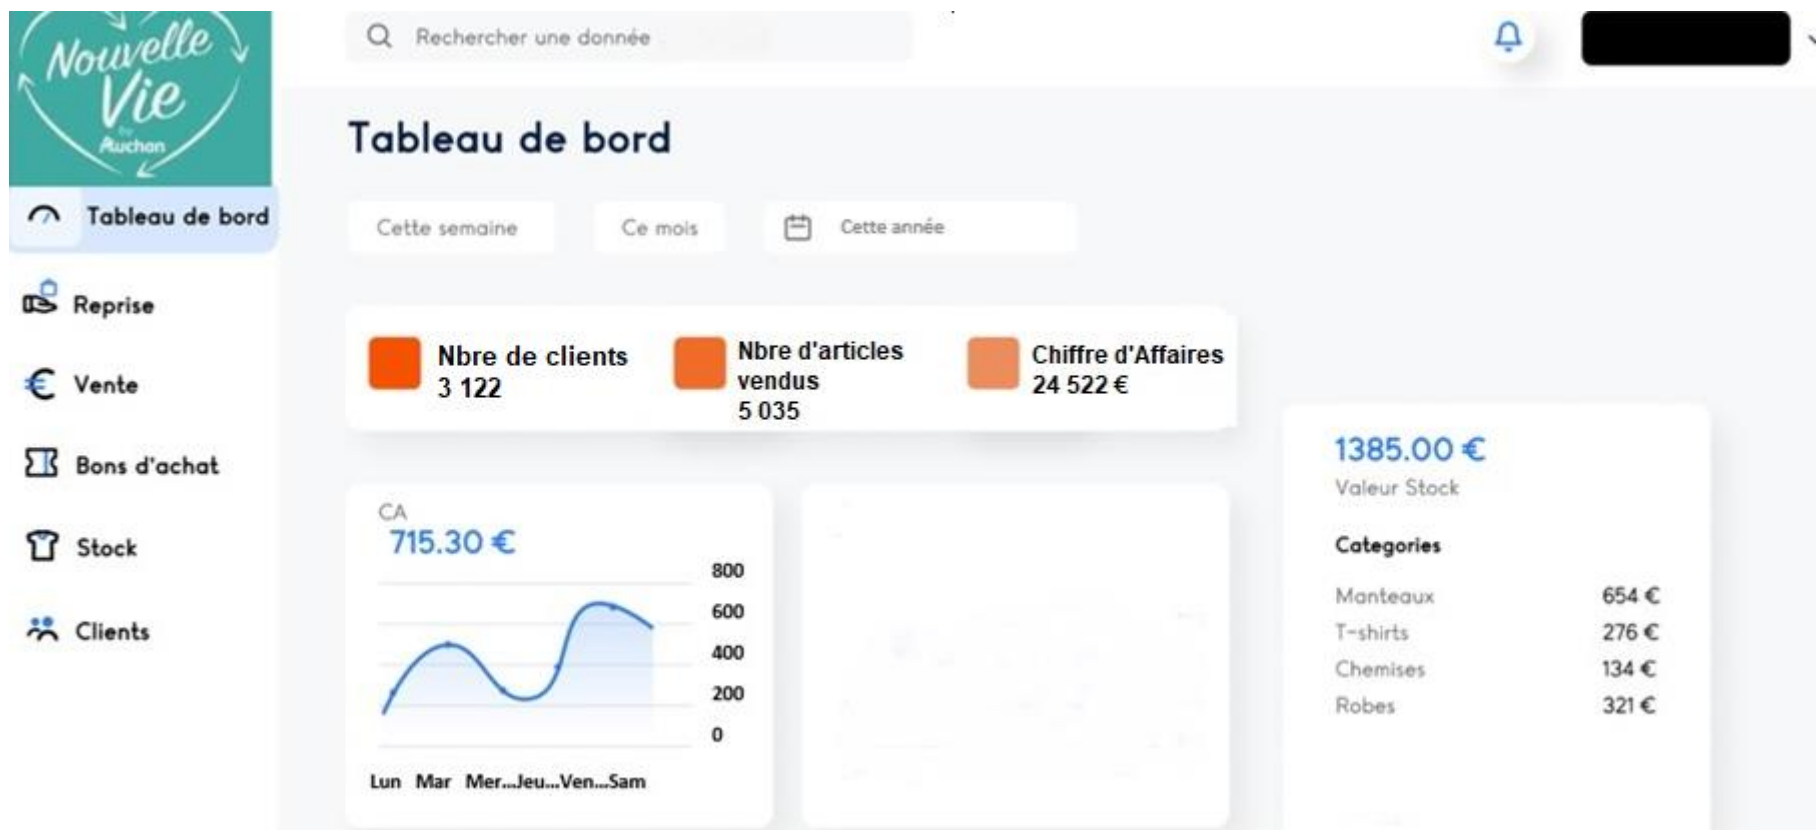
Nouvelle Vie by Auchan

Rechercher une donnée

Tableau de bord

Reprise

Vente

Bons d'achat

Stock

Clients

Tableau de bord

Cette semaine

Ce mois

Cette année

Nbre de clients
3 122

Nbre d'articles vendus
5 035

Chiffre d'Affaires
24 522 €

CA
715.30 €

800
600
400
200
0

Lun Mar Mer...Jeu...Ven...Sam

1385.00 €
Valeur Stock

Categories

| | |
|---|---|
| Manteaux | 654 € |
| T-shirts | 276 € |
| Chemises | 134 € |
| Robes | 321 € |